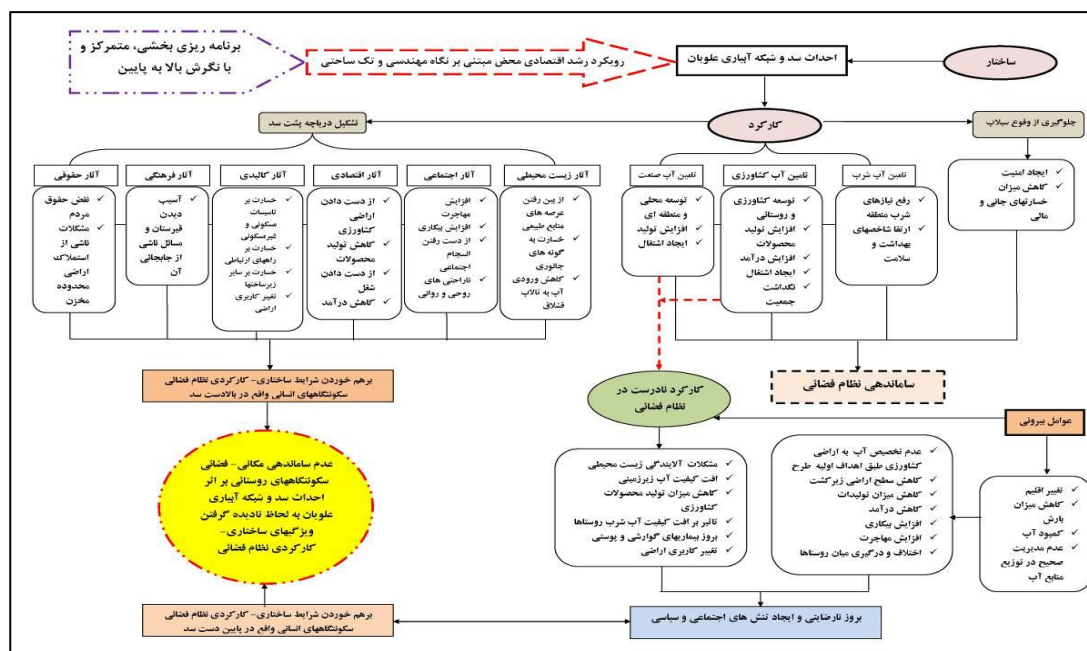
ساختار

احداث سد و شبکه آبیاری علویان

رویکرد رشد اقتصادی محض مبتنی بر نگاه مهندسی و تک ساحتی

برنامه ریزی بخشی، متمرکز و با نگرش بالا به پایین

کارکرد

جلوگیری از وقوع سیلاب

تشکیل دریاچه پشت سد

✓ ایجاد امنیت
✓ کاهش میزان خسارتهای جانی و مالی

تامین آب شرب
✓ رفع نیازهای شرب منطقه
✓ ارتقا شاخصهای بهداشت و سلامت

تامین آب کشاورزی
✓ توسعه کشاورزی و روستایی
✓ افزایش تولید محصولات
✓ افزایش درآمد
✓ ایجاد اشتغال
✓ نگداشت جمعیت

تامین آب صنعت
✓ توسعه محلی و منطقه ای
✓ افزایش تولید
✓ ایجاد اشتغال

آثار زیست محیطی
✓ از بین رفتن عرصه های منابع طبیعی
✓ خسارت به گونه های جانوری
✓ کاهش ورودی آب به تالاب قشلاق

آثار اجتماعی
✓ افزایش مهاجرت
✓ افزایش بیکاری
✓ از دست رفتن انسجام اجتماعی
✓ ناراحتی های روحی و روانی

آثار اقتصادی
✓ از دست دادن اراضی کشاورزی
✓ کاهش تولید محصولات
✓ از دست دادن شغل
✓ کاهش درآمد

آثار کالبدی
✓ خسارت بر تاسیسات مسکونی و غیرمسکونی
✓ خسارت بر راههای ارتباطی
✓ خسارت بر سایر زیرساختها
✓ تغییر کاربری اراضی

آثار فرهنگی
✓ آسیب دیدن قبرستان و مسائل ناشی از جابجائی آن

آثار حقوقی
✓ نقض حقوق مردم
✓ مشکلات ناشی از استملاک اراضی محدوده مخزن

برهم خوردن شرایط ساختاری- کارکردی نظام فضائی سکونتگاههای انسانی واقع در بالادست سد

ساماندهی نظام فضائی

کارکرد نادرست در نظام فضائی

عوامل بیرونی

عدم ساماندهی مکانی- فضائی سکونتگاههای روستایی بر اثر احداث سد و شبکه آبیاری علویان به لحاظ نادیده گرفتن ویژگیهای ساختاری- کارکردی نظام فضائی

✓ مشکلات آلایندگی زیست محیطی
✓ افت کیفیت آب زیرزمینی
✓ کاهش میزان تولید محصولات کشاورزی
✓ تاثیر بر افت کیفیت آب شرب روستاها
✓ بروز بیماریهای گوارشی و پوستی
✓ تغییر کاربری اراضی

✓ عدم تخصیص آب به اراضی کشاورزی طبق اهداف اولیه طرح
✓ کاهش سطح اراضی زیرکشت
✓ کاهش میزان تولیدات
✓ کاهش درآمد
✓ افزایش بیکاری
✓ افزایش مهاجرت
✓ اختلاف و درگیری میان روستاها

✓ تغییر اقلیم
✓ کاهش میزان بارش
✓ کمبود آب
✓ عدم مدیریت صحیح در توزیع منابع آب

برهم خوردن شرایط ساختاری- کارکردی نظام فضائی سکونتگاههای انسانی واقع در پایین دست سد

بروز نارضایتی و ایجاد تنش های اجتماعی و سیاسی